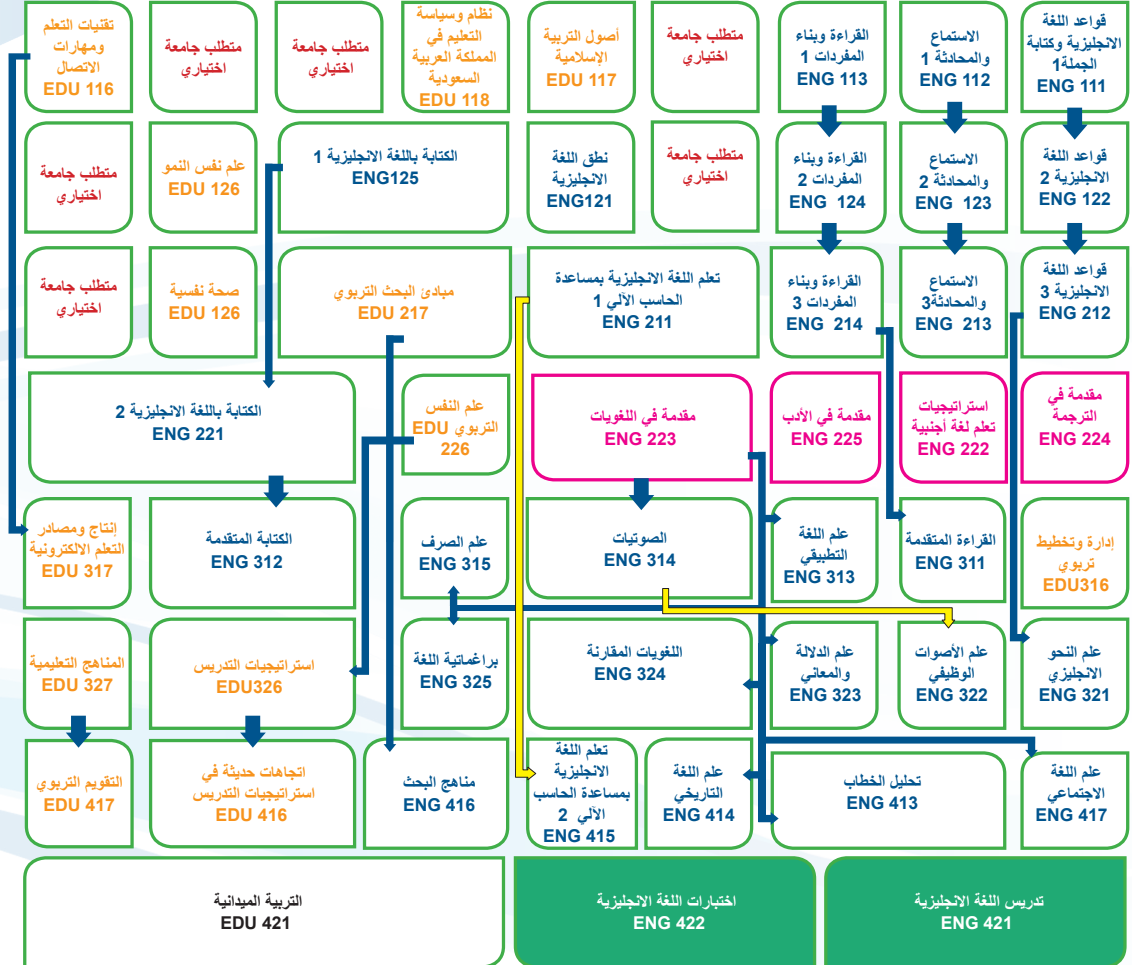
قواعد اللغة الانجليزية وكتابة الجملة1
ENG 111

الاستماع والمحادثة 1
ENG 112

القراءة وبناء المفردات 1
ENG 113

متطلب جامعة اختياري

أصول التربية الإسلامية
EDU 117

نظام وسياسة التعليم في المملكة العربية السعودية
EDU 118

متطلب جامعة اختياري

متطلب جامعة اختياري

تقنيات التعلم ومهارات الاتصال
EDU 116

قواعد اللغة الانجليزية 2
ENG 122

الاستماع والمحادثة 2
ENG 123

القراءة وبناء المفردات 2
ENG 124

متطلب جامعة اختياري

نطق اللغة الانجليزية
ENG121

الكتابة باللغة الانجليزية 1
ENG125

علم نفس النمو
EDU 126

متطلب جامعة اختياري

قواعد اللغة الانجليزية 3
ENG 212

الاستماع والمحادثة3
ENG 213

القراءة وبناء المفردات 3
ENG 214

تعلم اللغة الانجليزية بمساعدة الحاسب الآلي 1
ENG 211

مبادئ البحث التربوي
EDU 217

صحة نفسية
EDU 126

متطلب جامعة اختياري

مقدمة في الترجمة
ENG 224

استراتيجيات تعلم لغة أجنبية
ENG 222

مقدمة في الأدب
ENG 225

مقدمة في اللغويات
ENG 223

علم النفس التربوي
EDU 226

الكتابة باللغة الانجليزية 2
ENG 221

إدارة وتخطيط تربوي
EDU316

القراءة المتقدمة
ENG 311

علم اللغة التطبيقي
ENG 313

الصوتيات
ENG 314

علم الصرف
ENG 315

الكتابة المتقدمة
ENG 312

إنتاج ومصادر التعلم الالكترونية
EDU 317

علم النحو الانجليزي
ENG 321

علم الأصوات الوظيفي
ENG 322

علم الدلالة والمعاني
ENG 323

اللغويات المقارنة
ENG 324

براغماتية اللغة
ENG 325

استراتيجيات التدريس
EDU326

المناهج التعليمية
EDU 327

علم اللغة الاجتماعي
ENG 417

تحليل الخطاب
ENG 413

علم اللغة التاريخي
ENG 414

تعلم اللغة الانجليزية بمساعدة الحاسب الآلي 2
ENG 415

مناهج البحث
ENG 416

اتجاهات حديثة في استراتيجيات التدريس
EDU 416

التقويم التربوي
EDU 417

تدريس اللغة الانجليزية
ENG 421

اختبارات اللغة الانجليزية
ENG 422

التربية الميدانية
EDU 421